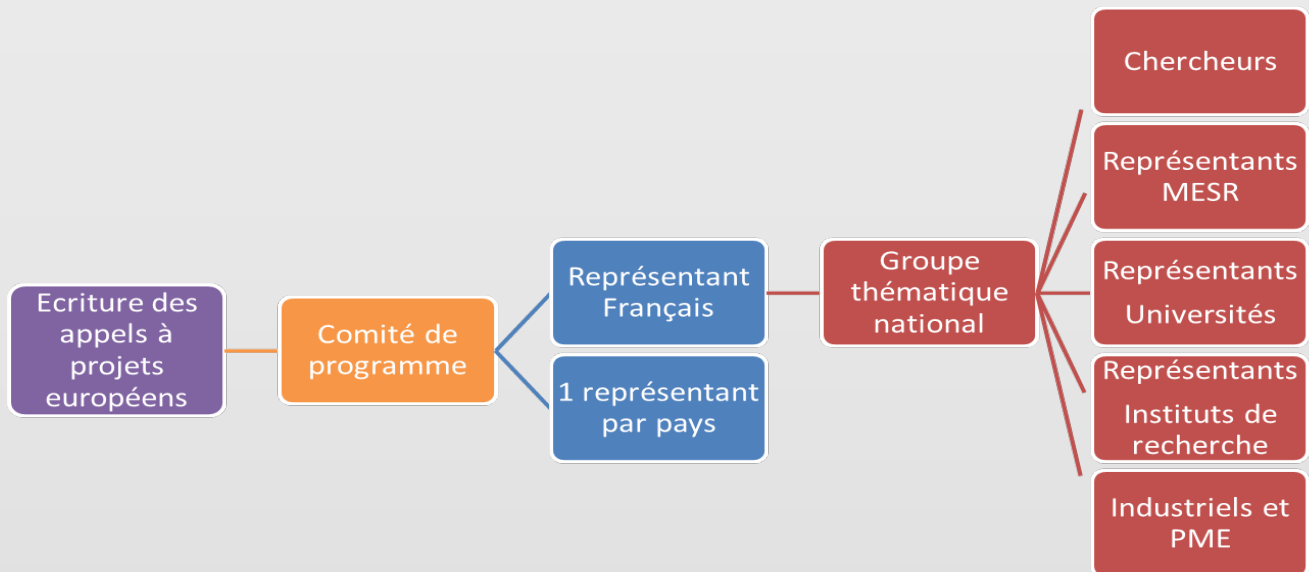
Ecriture des appels à projets européens

Comité de programme

Représentant Français

1 représentant par pays

Groupe thématique national

Chercheurs

Représentants MESR

Représentants Universités

Représentants Instituts de recherche

Industriels et PME